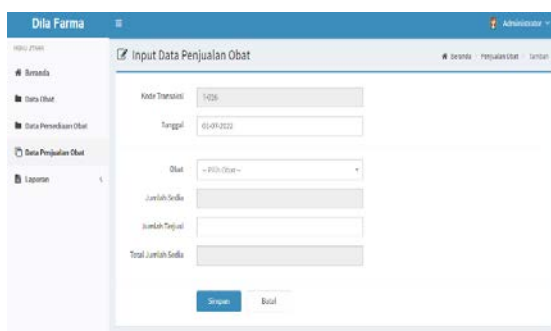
Dila Farma

Administrator

MENU UTAMA

Beranda

Data Obat

Data Persediaan Obat

Data Penjualan Obat

Laporan

Input Data Penjualan Obat

Beranda / Penjualan Obat / Tambah

Kode Transaksi 1026

Tanggal 01-07-2022

Obat -- Pilih Obat --

Jumlah Sedia

Jumlah Terjual

Total Jumlah Sedia

Simpan Batal